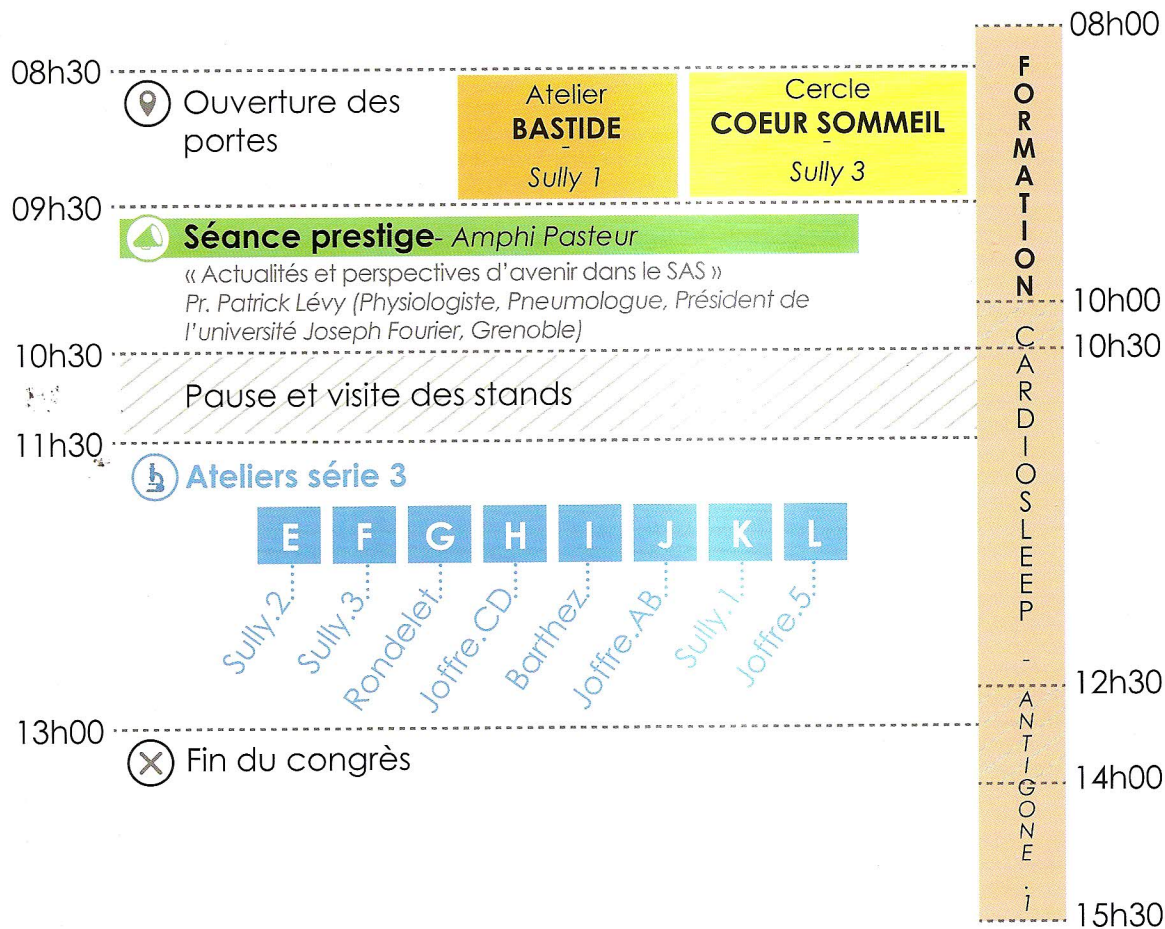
08h30

Ouverture des portes

Atelier
BASTIDE
-
Sully 1

Cercle
COEUR SOMMEIL
-
Sully 3

09h30

Séance prestige- Amphi Pasteur

« Actualités et perspectives d'avenir dans le SAS »
Pr. Patrick Lévy (Physiologiste, Pneumologue, Président de l'université Joseph Fourier, Grenoble)

10h30

Pause et visite des stands

11h30

Ateliers série 3

| E | F | G | H | I | J | K | L |
|---|---|---|---|---|---|---|---|
| Sully.2 | Sully.3 | Rondelet | Joffre.CD | Barthez | Joffre.AB | Sully.1 | Joffre.5 |

13h00

Fin du congrès

08h00
FORMATION
10h00
10h30
CARDIOSLEEP
-
12h30
ANTIGONE .1
14h00
15h30